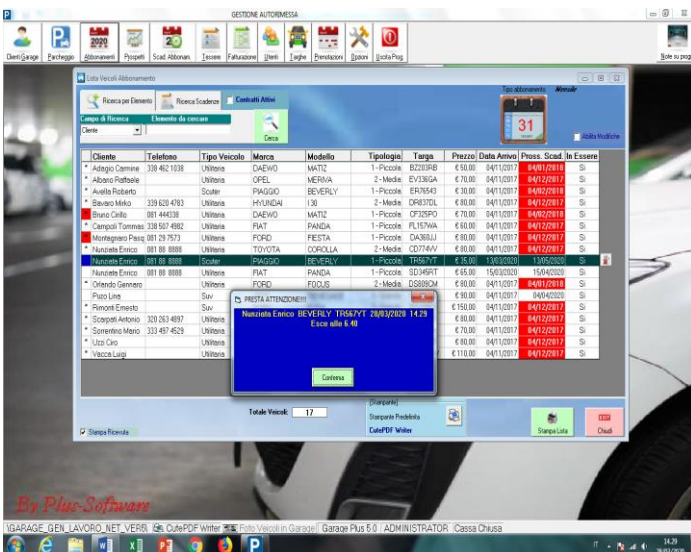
GESTIONE AUTORIMESSA

Clienti Garage | Parcheggio | Abbonamenti | Prospetti | Scad. Abbonam. | Tessere | Fatturazione | Utenti | Targhe | Prenotazioni | Opzioni | Uscita Prog. | Note su prog

Lista Veicoli Abbonamento

Ricerca per Elemento | Ricerca Scadenze | Contratti Attivi

Campo di Ricerca | Elemento da cercare
Cliente

Cerca

Tipo abbonamento Mensile
31
Abilita Modifiche

| Cliente | Telefono | Tipo Veicolo | Marca | Modello | Tipologia | Targa | Prezzo | Data Arrivo | Pross. Scad. | In Essere |
|---|---|---|---|---|---|---|---|---|---|---|
| Adeglio Carmine | 330 462 1038 | Utilitaria | DAEWO | MATIZ | 1 - Piccola | BZ283RB | € 50,00 | 04/11/2017 | 04/01/2018 | Si |
| Albano Raffaele | | Utilitaria | OPEL | MERIVA | 2 - Media | EV336GA | € 70,00 | 04/11/2017 | 04/12/2017 | Si |
| Avella Roberto | | Scuter | PIAGGIO | BEVERLY | 1 - Piccola | ER76543 | € 30,00 | 04/11/2017 | 04/02/2018 | Si |
| Bavaro Mirko | 339 620 4783 | Utilitaria | HYUNDAI | I30 | 2 - Media | DR837DL | € 80,00 | 04/11/2017 | 04/12/2017 | Si |
| Bruno Cirillo | 081 444338 | Utilitaria | DAEWO | MATIZ | 1 - Piccola | CF325PO | € 70,00 | 04/11/2017 | 04/02/2018 | Si |
| Campoli Tommas | 338 507 4982 | Utilitaria | FIAT | PANDA | 1 - Piccola | FL157WA | € 60,00 | 04/11/2017 | 04/12/2017 | Si |
| Montagnaro Pasq | 081 29 7573 | Utilitaria | FORD | FIESTA | 1 - Piccola | DA368JJ | € 80,00 | 04/11/2017 | 04/12/2017 | Si |
| Nunziata Enrico | 081 88 8888 | Utilitaria | TOYOTA | COROLLA | 2 - Media | CD774VV | € 80,00 | 04/11/2017 | 04/12/2017 | Si |
| Nunziata Enrico | 081 88 8888 | Scuter | PIAGGIO | BEVERLY | 1 - Piccola | TR567YT | € 35,00 | 13/03/2020 | 13/05/2020 | Si |
| Nunziata Enrico | 081 88 8888 | Utilitaria | FIAT | PANDA | 1 - Piccola | SD345RT | € 65,00 | 15/03/2020 | 15/04/2020 | Si |
| Orlando Gennaro | | Utilitaria | FORD | FOCUS | 2 - Media | DS809CM | € 80,00 | 04/11/2017 | 04/01/2018 | Si |
| Pizzo Lina | | Suv | | | | | € 90,00 | 04/11/2017 | 04/04/2020 | Si |
| Rimonti Ernesto | | Suv | | | | | € 150,00 | 04/11/2017 | 04/12/2017 | Si |
| Scarpati Antonio | 320 263 4897 | Utilitaria | | | | | € 80,00 | 04/11/2017 | 04/12/2017 | Si |
| Sorrentino Mario | 333 497 4529 | Utilitaria | | | | | € 80,00 | 04/11/2017 | 04/12/2017 | Si |
| Uzzi Ciro | | Utilitaria | | | | | € 80,00 | 04/11/2017 | 04/12/2017 | Si |
| Vecca Luigi | | Utilitaria | | | | | € 110,00 | 04/11/2017 | 04/12/2017 | Si |

PRESTA ATTENZIONE!!!
Nunziata Enrico BEVERLY TR567YT 28/03/2020 14.29
Esce alle 6.40
Conferma

Totale Veicoli 17
[Stampante]
Stampante Predefinita
CutePDF Writer
Stampa Lista
Chiudi
Stampa Ricevuta

By Plus-Software

\GARAGE_GEN_LAVORO_NET_VER5\ CutePDF Writer Foto Veicoli in Garage Garage Plus 5.0 ADMINISTRATOR Cassa Chiusa

14.29
28/03/2020